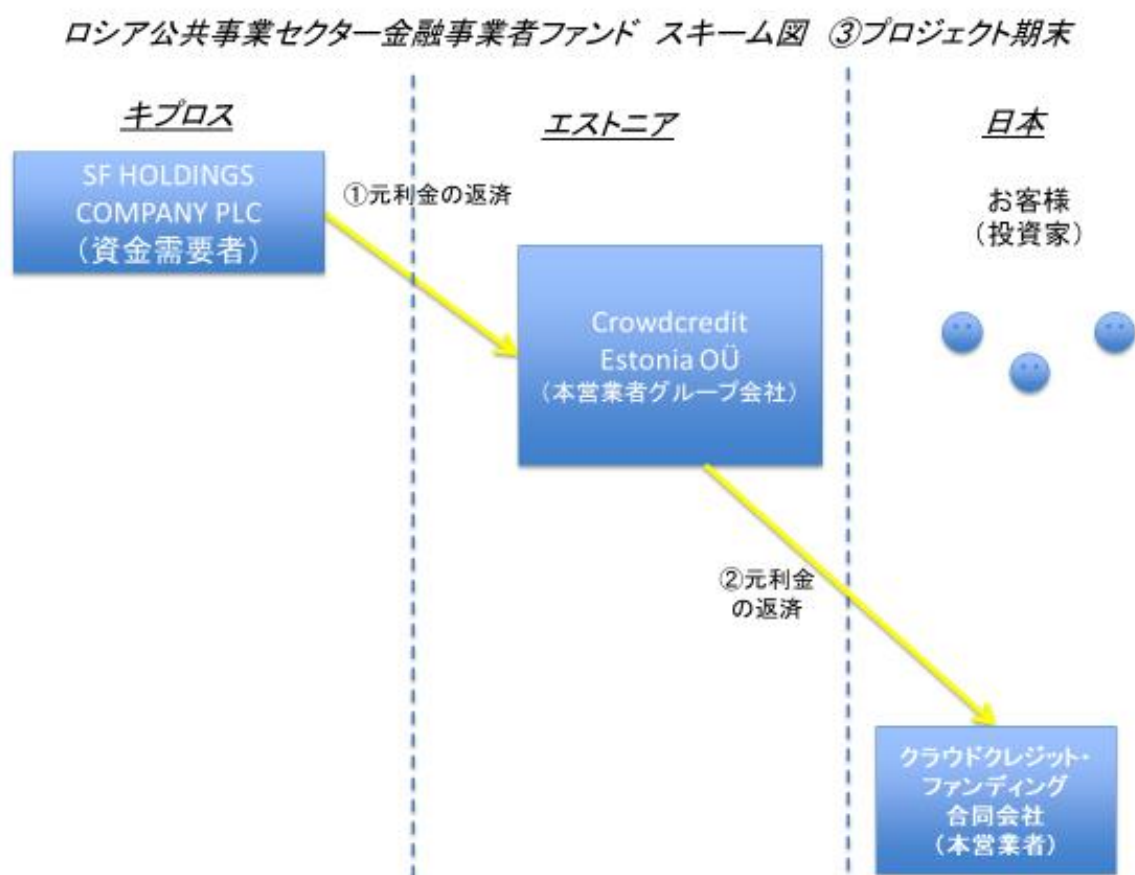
ロシア公共事業セクター金融事業者ファンド スキーム図 ③プロジェクト期末

キプロス

エストニア

日本

SF HOLDINGS COMPANY PLC
（資金需要者）

①元利金の返済

お客様
（投資家）

Crowdcredit Estonia OÜ
（本営業者グループ会社）

②元利金
の返済

クラウドクレジット・ファンディング
合同会社
（本営業者）